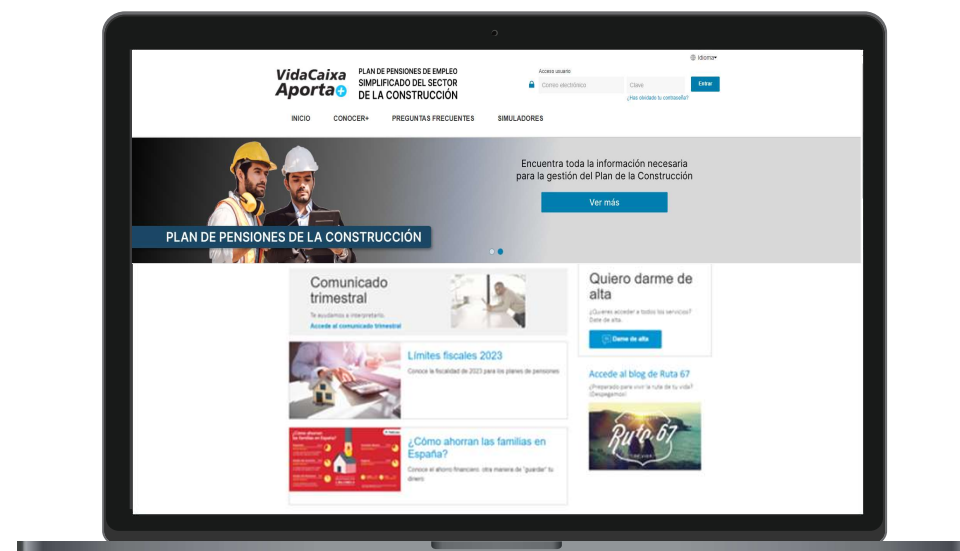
Idioma

VidaCaixa Aporta+

PLAN DE PENSIONES DE EMPLEO SIMPLIFICADO DEL SECTOR DE LA CONSTRUCCIÓN

Acceso usuario

Correo electrónico

Clave

Entrar

¿Has olvidado tu contraseña?

INICIO CONOCER+ PREGUNTAS FRECUENTES SIMULADORES

Encuentra toda la información necesaria para la gestión del Plan de la Construcción

Ver más

PLAN DE PENSIONES DE LA CONSTRUCCIÓN

Comunicado trimestral

Te ayudamos a interpretarlo.

Accede al comunicado trimestral

Quiero darme de alta

¿Quieres acceder a todos los servicios? Date de alta.

Darme de alta

Límites fiscales 2023

Conoce la fiscalidad de 2023 para los planes de pensiones

Accede al blog de Ruta 67

¿Preparado para vivir la ruta de tu vida? ¡Despegamos!

Ruta 67

¿Cómo ahorran las familias en España?

Conoce el ahorro financiero: otra manera de "guardar" tu dinero

¿Cómo ahorran las familias en España?